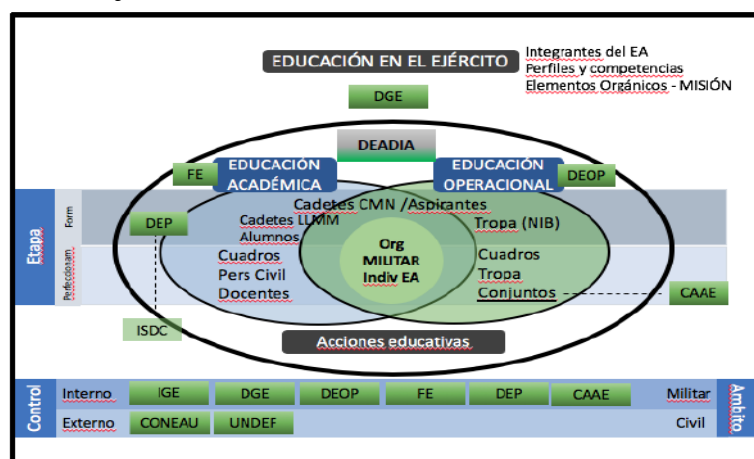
EDUCACIÓN EN EL EJÉRCITO

Integrantes del EA
Perfiles y competencias
Elementos Orgánicos - MISIÓN

DGE

DEADIA

FE

EDUCACIÓN ACADÉMICA

EDUCACIÓN OPERACIONAL

DEOP

Etapa

Form

Perfeccionam

DEP

Cadetes CMN /Aspirantes

Cadetes LMM
Alumnos

Tropa (NIB)

Org MILITAR Indiv EA

Cuadros
Pers Civil
Docentes

Cuadros
Tropa
Conjuntos

CAAE

ISDC

Acciones educativas

| Control | Interno | IGE | DGE | DEOP | FE | DEP | CAAE | Militar | Ámbito |
|---|---|---|---|---|---|---|---|---|---|
| | Externo | CONEAU | UNDEF | | | | | Civil | |